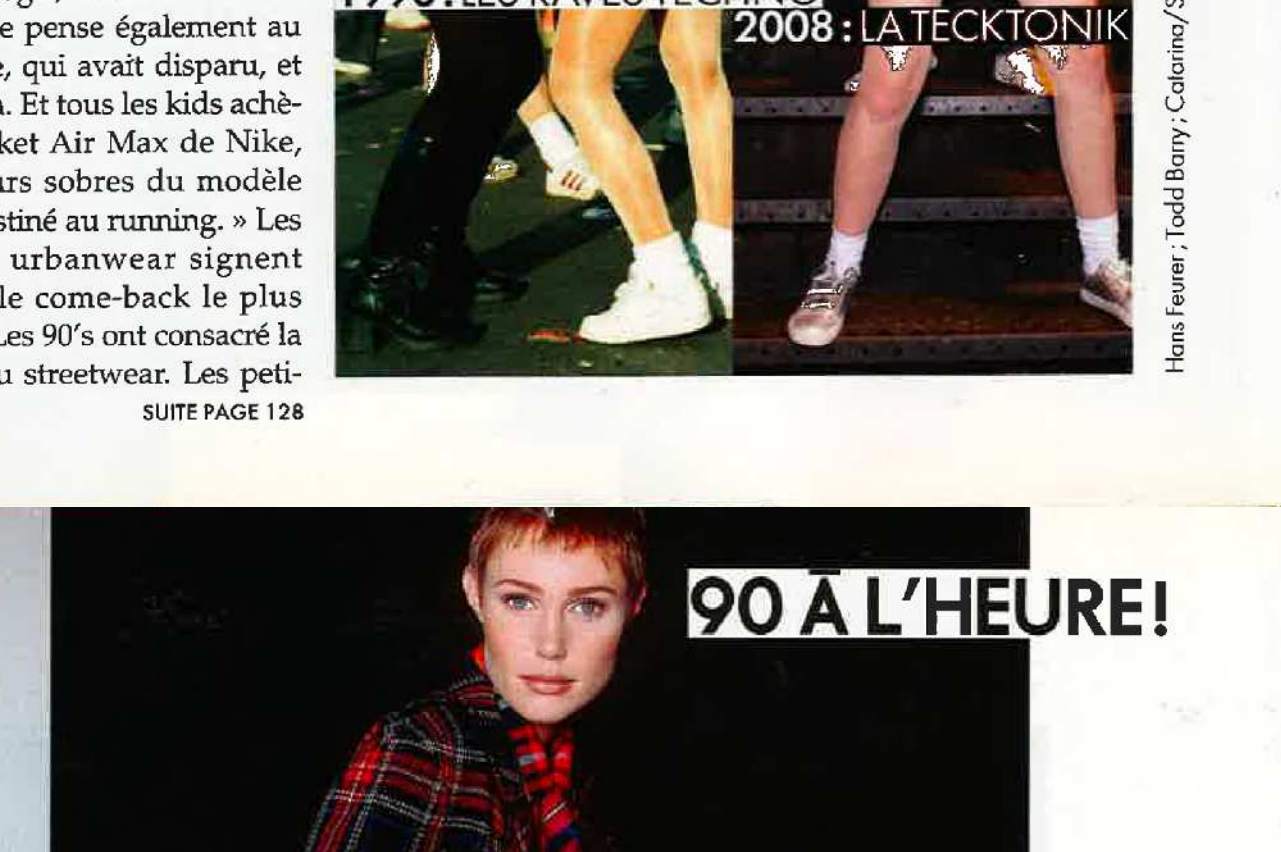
e pense également au e, qui avait disparu, et a. Et tous les kids achèket Air Max de Nike, urs sobres du modèle stiné au running. » Les urbanwear signent le come-back le plus Les 90's ont consacré la u streetwear. Les peti-
SUITE PAGE 128

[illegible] : LES RAVES TECHNO

2008 : LA TECKTONIK

Hans Feurer ; Todd Barry ; Catarina/S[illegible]

90 À L'HEURE !